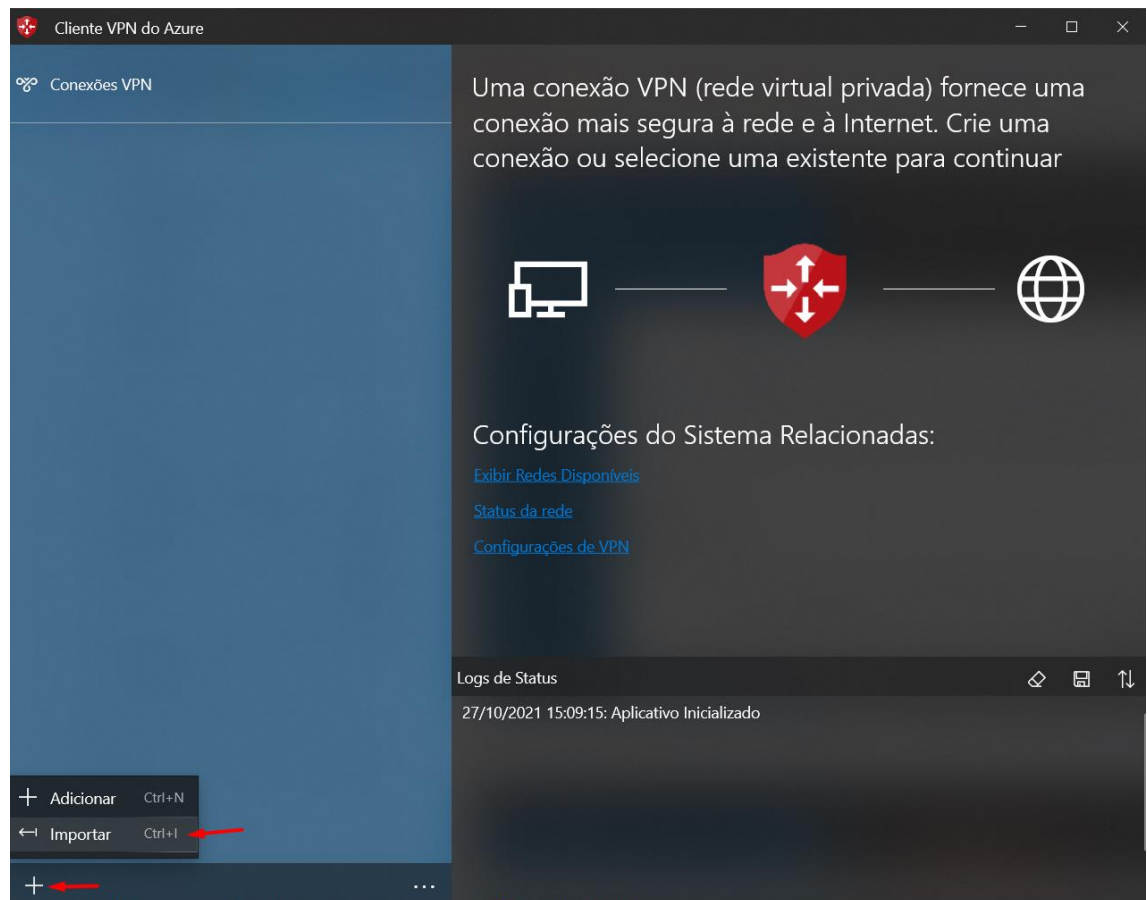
Cliente VPN do Azure

Conexões VPN

Uma conexão VPN (rede virtual privada) fornece uma conexão mais segura à rede e à Internet. Crie uma conexão ou selecione uma existente para continuar

Configurações do Sistema Relacionadas:

Exibir Redes Disponíveis

Status da rede

Configurações de VPN

Logs de Status

27/10/2021 15:09:15: Aplicativo Inicializado

+ Adicionar Ctrl+N

Importar Ctrl+I

+

...